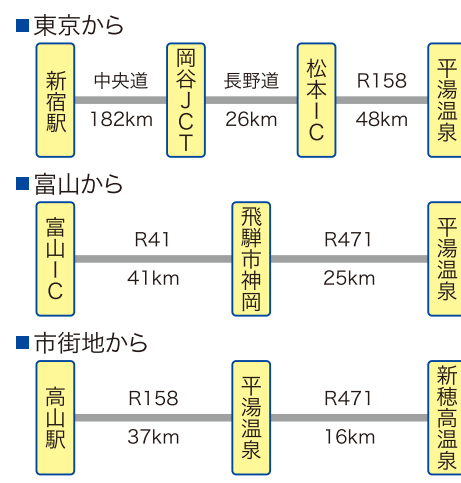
■東京から

新宿駅

中央道

182km

岡谷JCT

長野道

26km

松本IC

R158

48km

平湯温泉

■富山から

富山IC

R41

41km

飛騨市神岡

R471

25km

平湯温泉

■市街地から

高山駅

R158

37km

平湯温泉

R471

16km

新穂高温泉